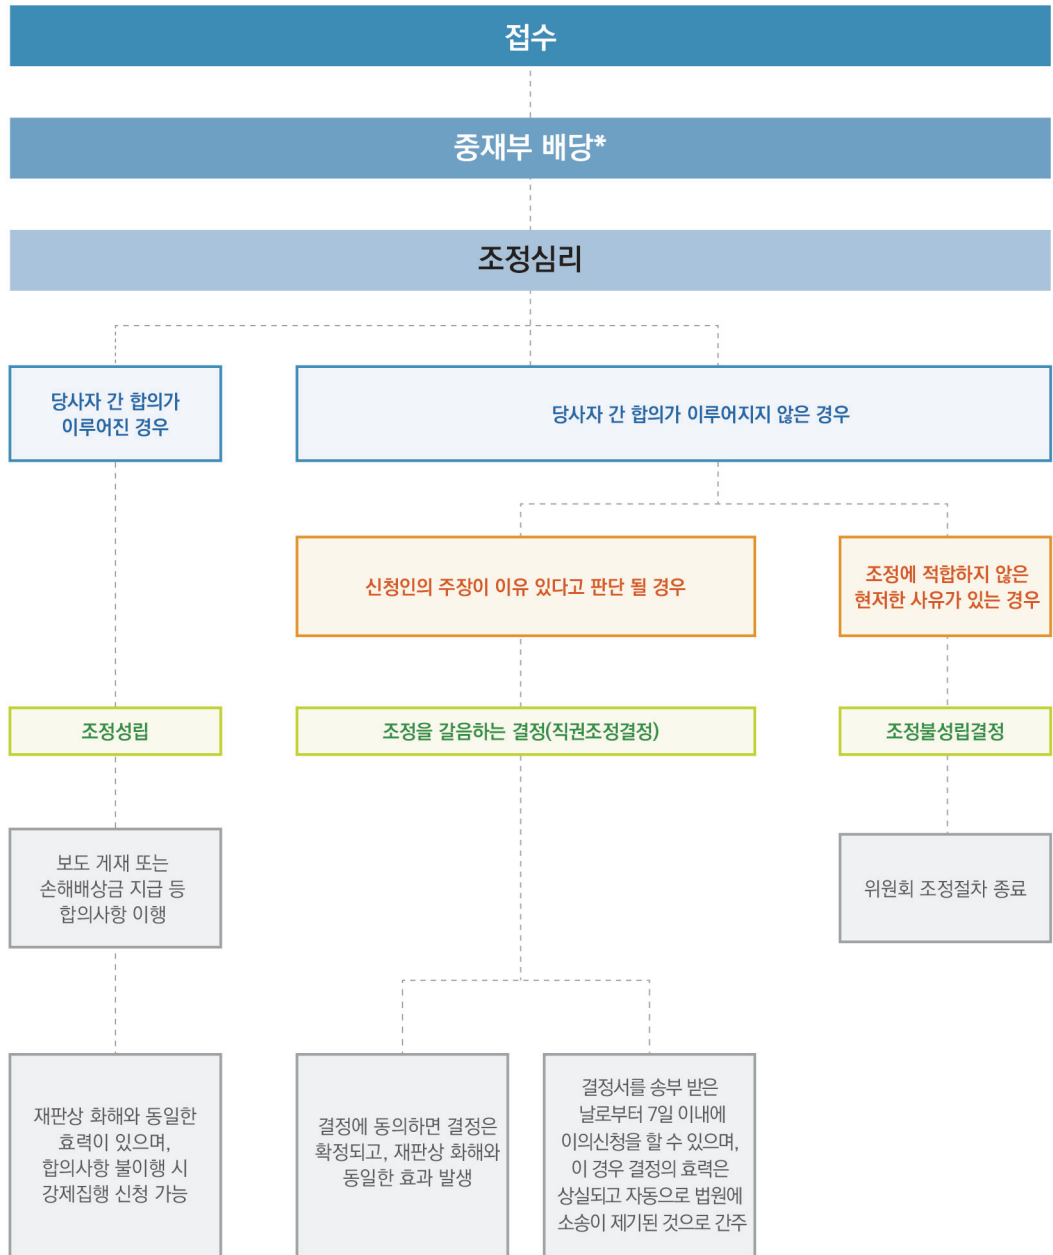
접수

중재부 배당*

조정심리

당사자 간 합의가 이루어진 경우

당사자 간 합의가 이루어지지 않은 경우

신청인의 주장이 이유 있다고 판단 될 경우

조정에 적합하지 않은 현저한 사유가 있는 경우

조정성립

조정을 갈음하는 결정(직권조정결정)

조정불성립결정

보도 게재 또는 손해배상금 지급 등 합의사항 이행

위원회 조정절차 종료

재판상 화해와 동일한 효력이 있으며, 합의사항 불이행 시 강제집행 신청 가능

결정에 동의하면 결정은 확정되고, 재판상 화해와 동일한 효과 발생

결정서를 송부 받은 날로부터 7일 이내에 이의신청을 할 수 있으며, 이 경우 결정의 효력은 상실되고 자동으로 법원에 소송이 제기된 것으로 간주